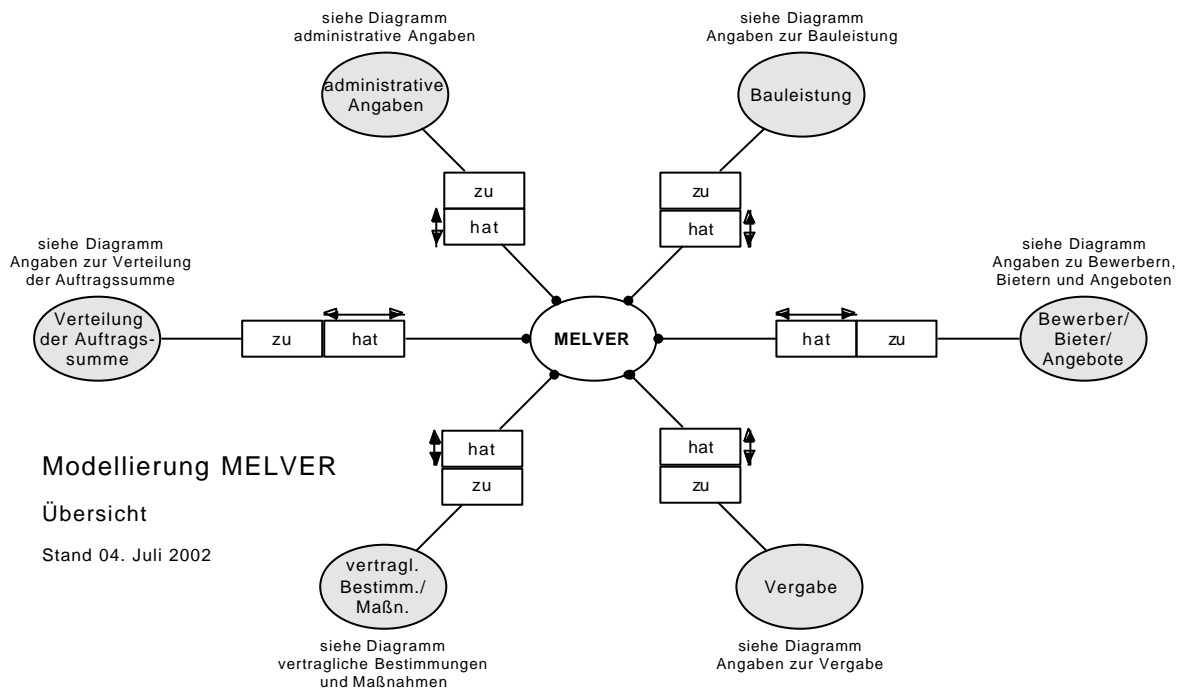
siehe Diagramm administrative Angaben

administrative Angaben

zu

hat

siehe Diagramm Angaben zur Bauleistung

Bauleistung

zu

hat

siehe Diagramm Angaben zur Verteilung der Auftragssumme

Verteilung der Auftragssumme

zu

hat

MELVER

hat

zu

siehe Diagramm Angaben zu Bewerbern, Bietern und Angeboten

Bewerber/ Bieter/ Angebote

hat

zu

hat

zu

Modellierung MELVER

Übersicht

Stand 04. Juli 2002

vertragl. Bestimm./ Maßn.

siehe Diagramm vertragliche Bestimmungen und Maßnahmen

Vergabe

siehe Diagramm Angaben zur Vergabe